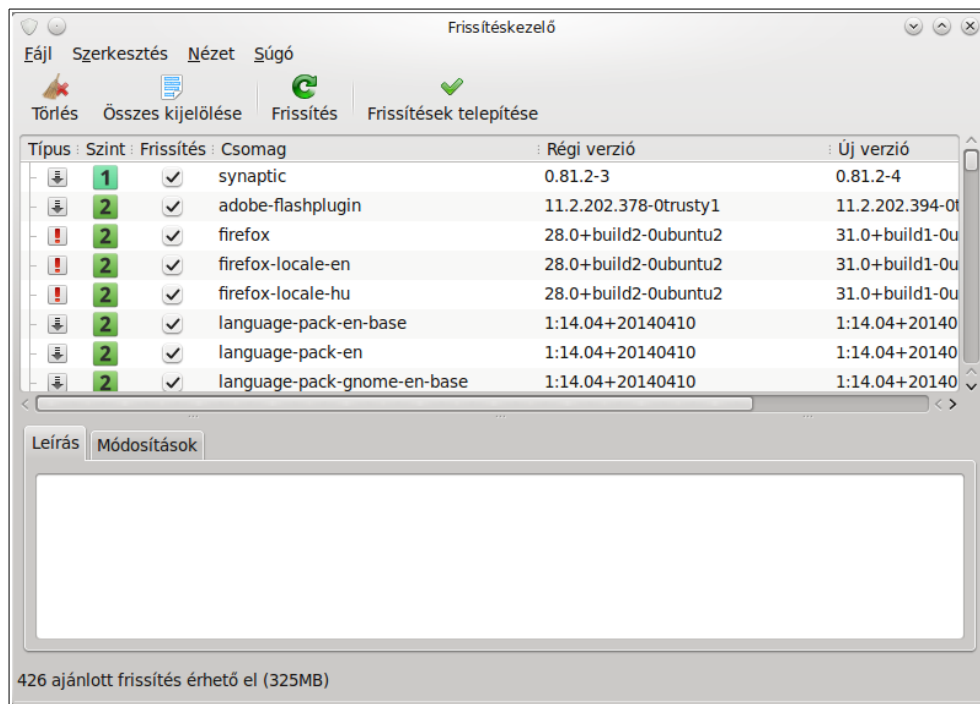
Frissítéskezelő

Fájl Szerkesztés Nézet Súgó

Törlés Összes kijelölése Frissítés Frissítések telepítése

| Típus | Szint | Frissítés | Csomag | Régi verzió | Új verzió |
|---|---|---|---|---|---|
| | 1 | ✓ | synaptic | 0.81.2-3 | 0.81.2-4 |
| | 2 | ✓ | adobe-flashplugin | 11.2.202.378-0trusty1 | 11.2.202.394-0t |
| ! | 2 | ✓ | firefox | 28.0+build2-0ubuntu2 | 31.0+build1-0u |
| ! | 2 | ✓ | firefox-locale-en | 28.0+build2-0ubuntu2 | 31.0+build1-0u |
| ! | 2 | ✓ | firefox-locale-hu | 28.0+build2-0ubuntu2 | 31.0+build1-0u |
| | 2 | ✓ | language-pack-en-base | 1:14.04+20140410 | 1:14.04+20140 |
| | 2 | ✓ | language-pack-en | 1:14.04+20140410 | 1:14.04+20140 |
| | 2 | ✓ | language-pack-gnome-en-base | 1:14.04+20140410 | 1:14.04+20140 |

Leírás Módosítások

426 ajánlott frissítés érhető el (325MB)